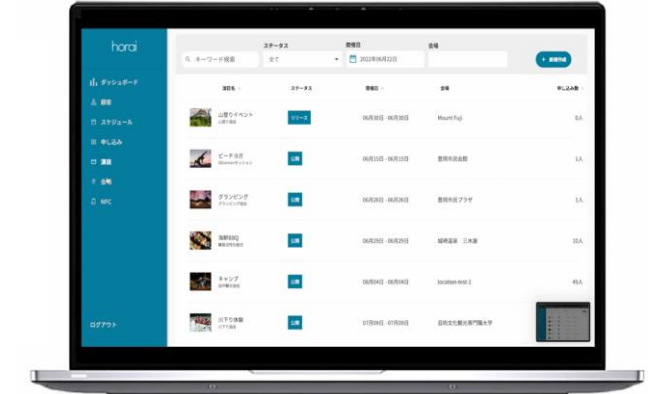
horai

ダッシュボード
顧客
スケジュール
申し込み
講座
会場
NFC

ログアウト

キーワード検索

ステータス
全て

開催日
2022年06月22日

会場

+ 新規作成

講座名 | ステータス | 開催日 | 会場 | 申し込み数
|---|---|---|---|---|
山登りイベント | リリース | 06月30日 - 06月30日 | Mount Fuji | 0人
ピードヨガ | 公開 | 06月15日 - 06月15日 | 豊岡市民会館 | 1人
グランピング | 公開 | 06月26日 - 06月26日 | 豊岡市民プラザ | 1人
海鮮BBQ | 公開 | 06月29日 - 06月29日 | 城崎温泉 三木屋 | 10人
キャンプ | 公開 | 06月04日 - 06月04日 | location test 1 | 49人
川下り体験 | 公開 | 07月09日 - 07月09日 | 芸術文化観光専門職大学 | 1人